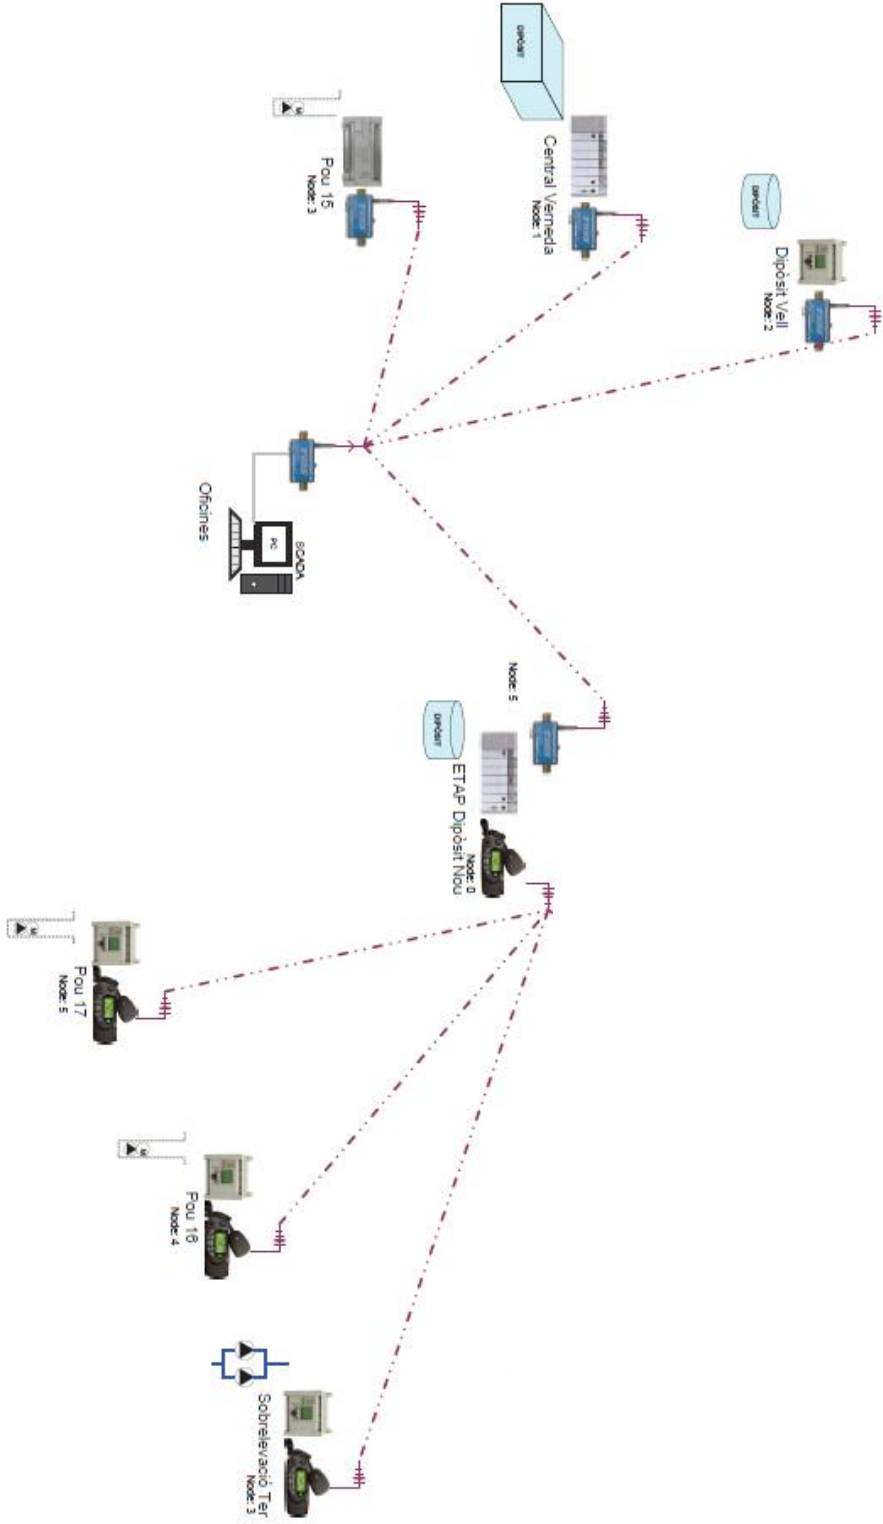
DIPOSIT

Central Verneda
Node: 1

Pou 15
Node: 3

DIPOSIT

Dipòsit Vell
Node: 2

Oficines

PC

SCADA

Node: 5

DIPOSIT

ETAP Dipòsit Nou
Node: 0

Pou 17
Node: 5

Pou 16
Node: 4

Sobrelevació Ter
Node: 3